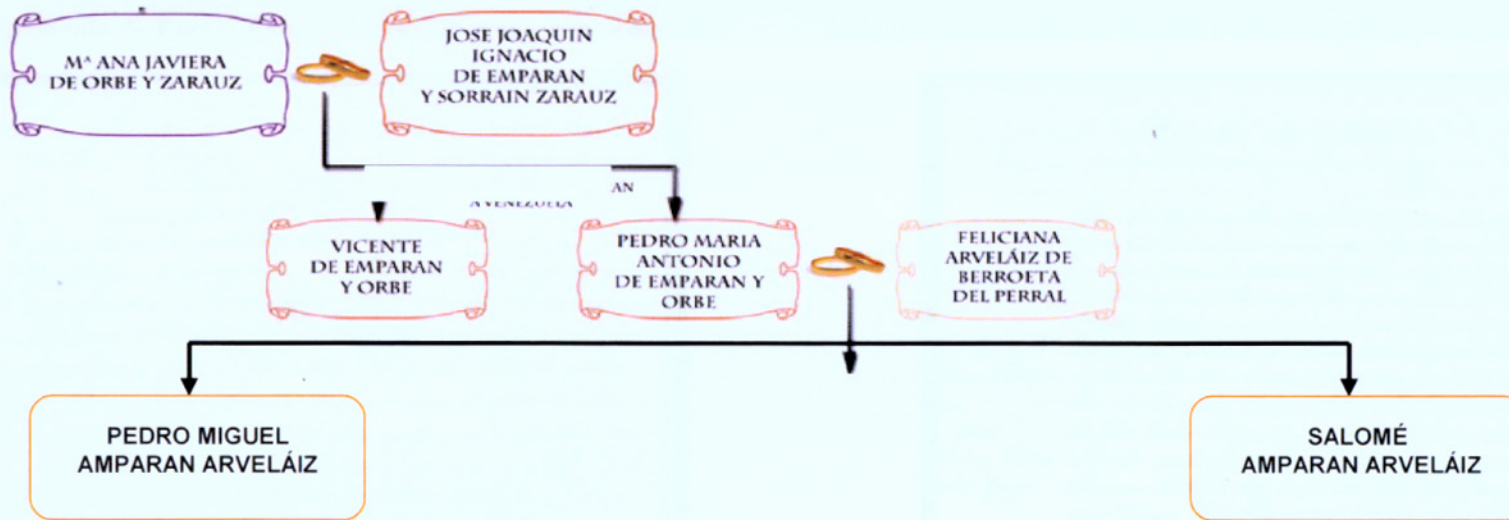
Mª ANA JAVIERA DE ORBE Y ZARAUZ

JOSE JOAQUIN IGNACIO DE EMPARAN Y SORRAIN ZARAUZ

AN

A VENEZUELA

VICENTE DE EMPARAN Y ORBE

PEDRO MARIA ANTONIO DE EMPARAN Y ORBE

FELICIANA ARVELÁIZ DE BERROETA DEL PERRAL

PEDRO MIGUEL AMPARAN ARVELÁIZ

SALOMÉ AMPARAN ARVELÁIZ